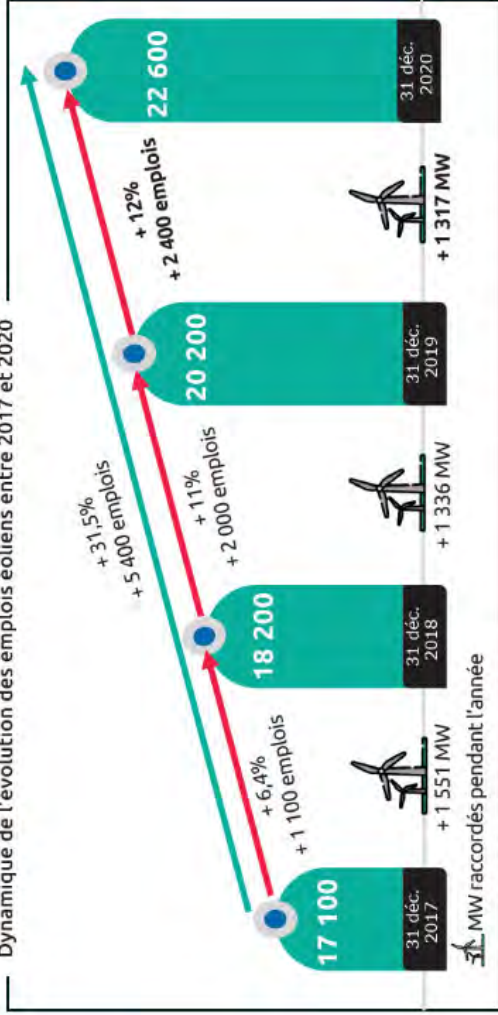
Dynamique de l'évolution des emplois éoliens entre 2017 et 2020

17 100
31 déc. 2017

+ 6,4%
+ 1 100 emplois

+ 1 551 MW

18 200
31 déc. 2018

+ 31,5%
+ 5 400 emplois

+ 11%
+ 2 000 emplois

+ 1 336 MW

20 200
31 déc. 2019

+ 12%
+ 2 400 emplois

+ 1 317 MW

22 600
31 déc. 2020

MW raccordés pendant l'année